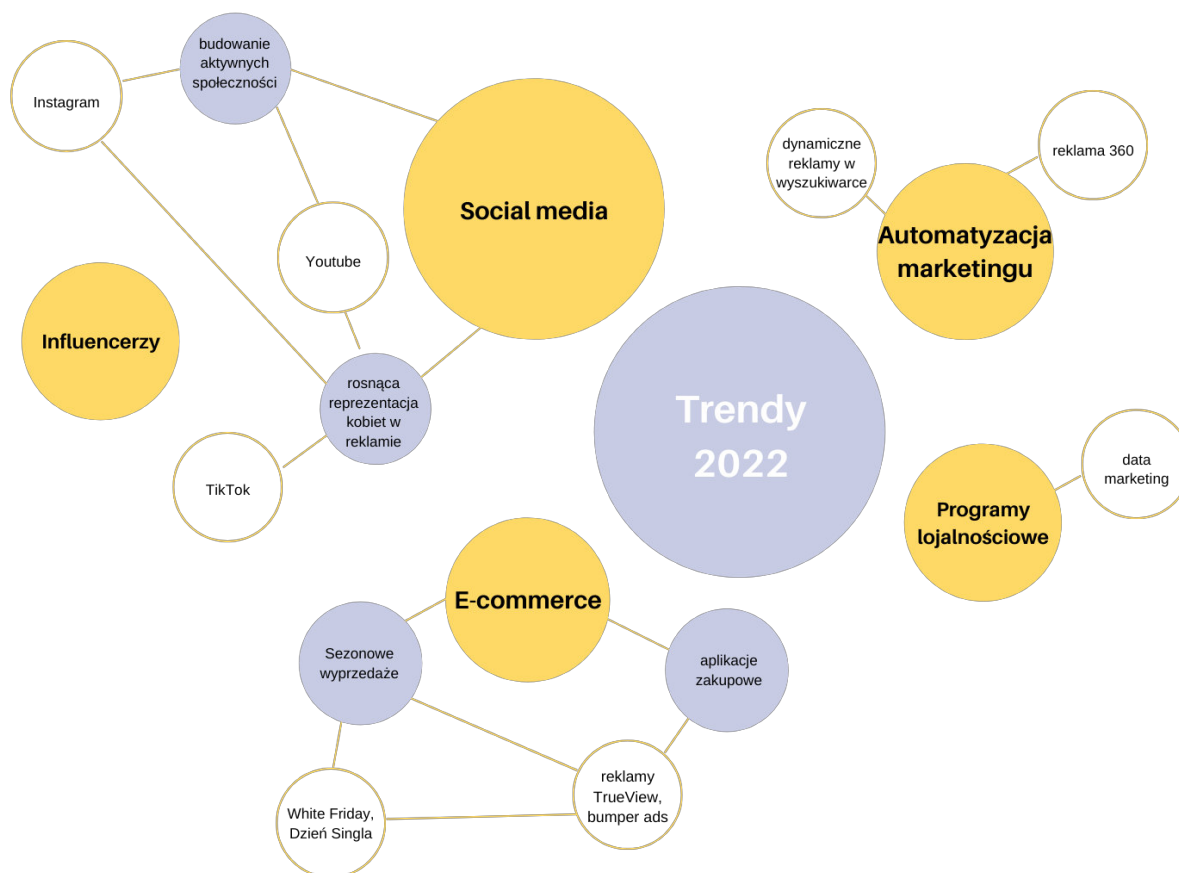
budowanie aktywnych społeczności

Instagram

Social media

dynamiczne reklamy w wyszukiwarce

reklama 360

Automatyzacja marketingu

Youtube

Influencerzy

rosnąca reprezentacja kobiet w reklamie

Trendy 2022

data marketing

TikTok

Programy lojalnościowe

E-commerce

Sezonowe wyprzedaże

aplikacje zakupowe

reklamy TrueView, bumper ads

White Friday, Dzień Singla